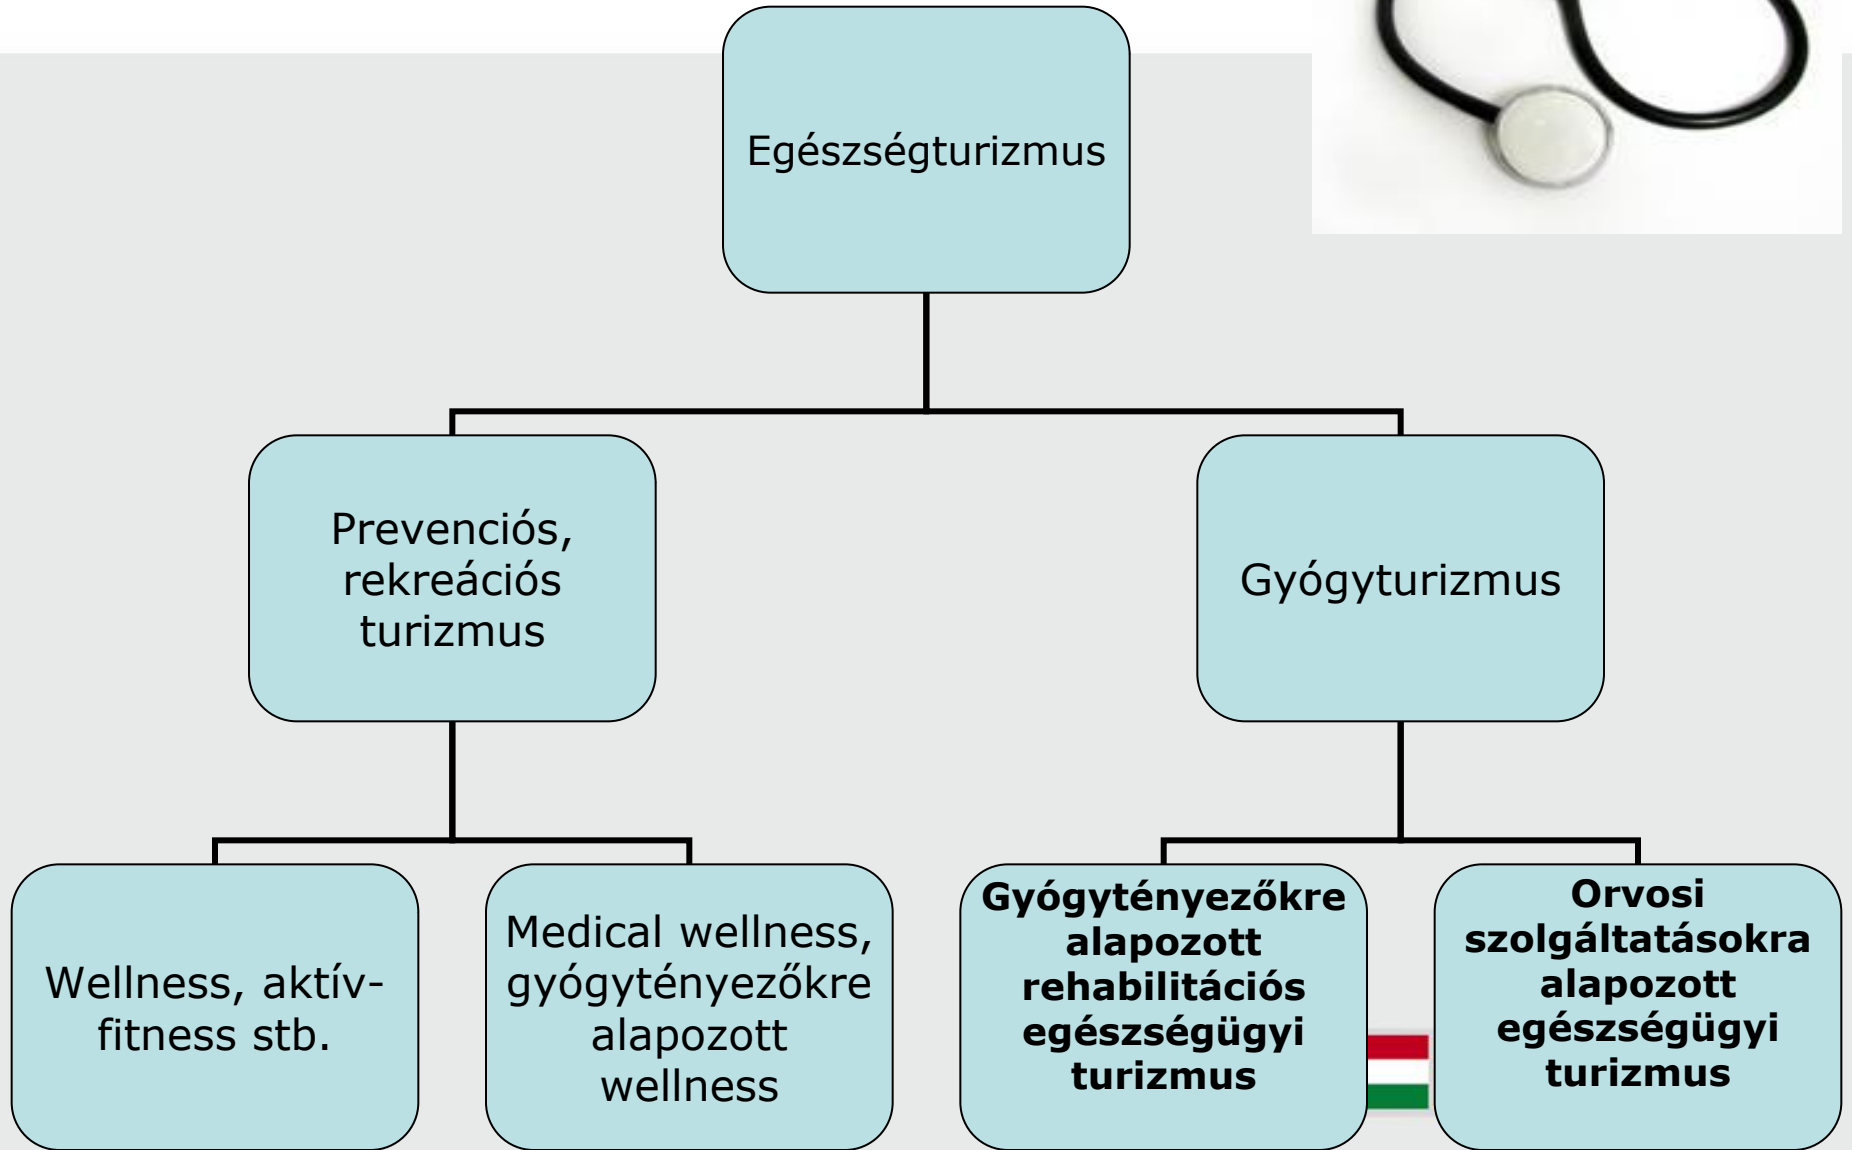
Egészségturizmus

Prevenciós, rekreációs turizmus

Gyógyturizmus

Wellness, aktív-fitness stb.

Medical wellness, gyógytényezőkre alapozott wellness

Gyógytényezőkre alapozott rehabilitációs egészségügyi turizmus

Orvosi szolgáltatásokra alapozott egészségügyi turizmus